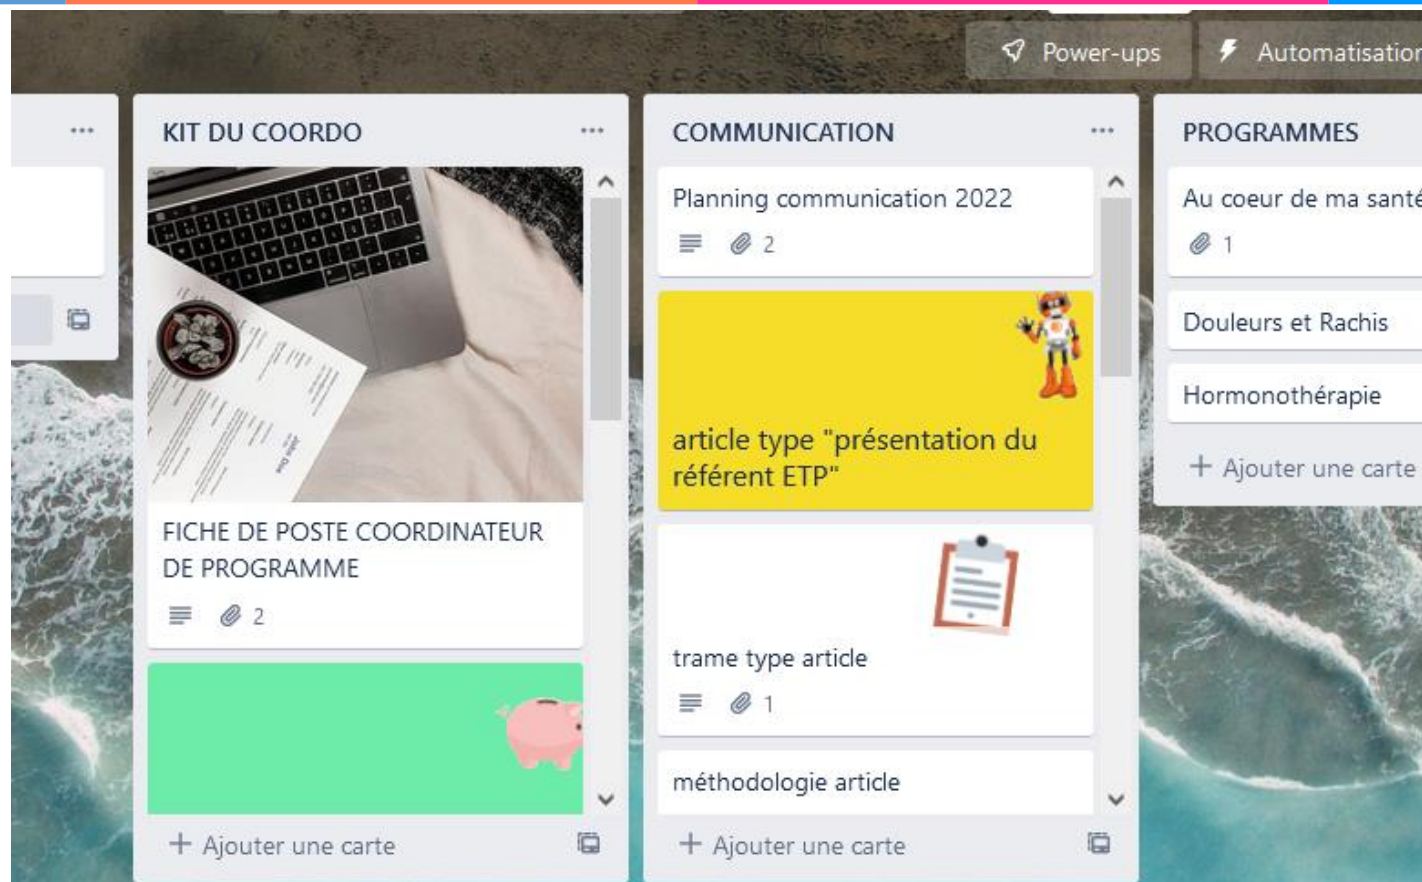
Power-ups

Automatisation

...

KIT DU COORDO

...

FICHE DE POSTE COORDINATEUR DE PROGRAMME

2

+ Ajouter une carte

COMMUNICATION

...

Planning communication 2022

2

article type "présentation du référent ETP"

trame type article

1

méthodologie article

+ Ajouter une carte

PROGRAMMES

Au coeur de ma santé

1

Douleurs et Rachis

Hormonothérapie

+ Ajouter une carte